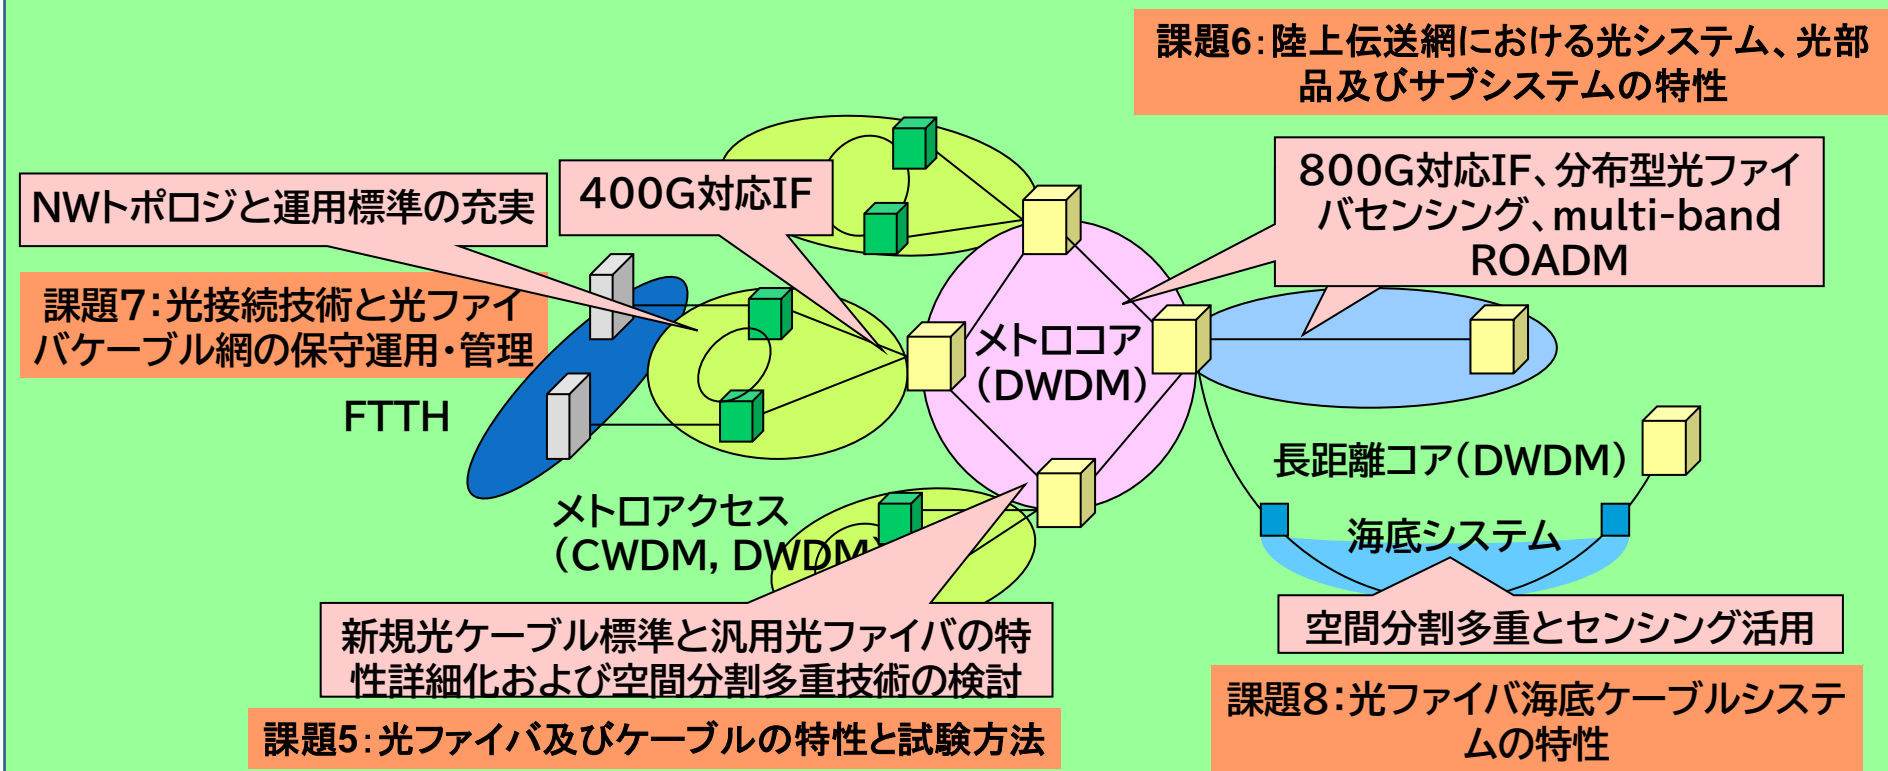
課題6：陸上伝送網における光システム、光部品及びサブシステムの特性

NWトポロジと運用標準の充実

400G対応IF

800G対応IF、分布型光ファイバセンシング、multi-band ROADM

課題7：光接続技術と光ファイバケーブル網の保守運用・管理

メトロコア（DWDM）

FTTH

長距離コア（DWDM）

メトロアクセス（CWDM, DWDM）

海底システム

新規光ケーブル標準と汎用光ファイバの特性詳細化および空間分割多重技術の検討

空間分割多重とセンシング活用

課題5：光ファイバ及びケーブルの特性と試験方法

課題8：光ファイバ海底ケーブルシステムの特性